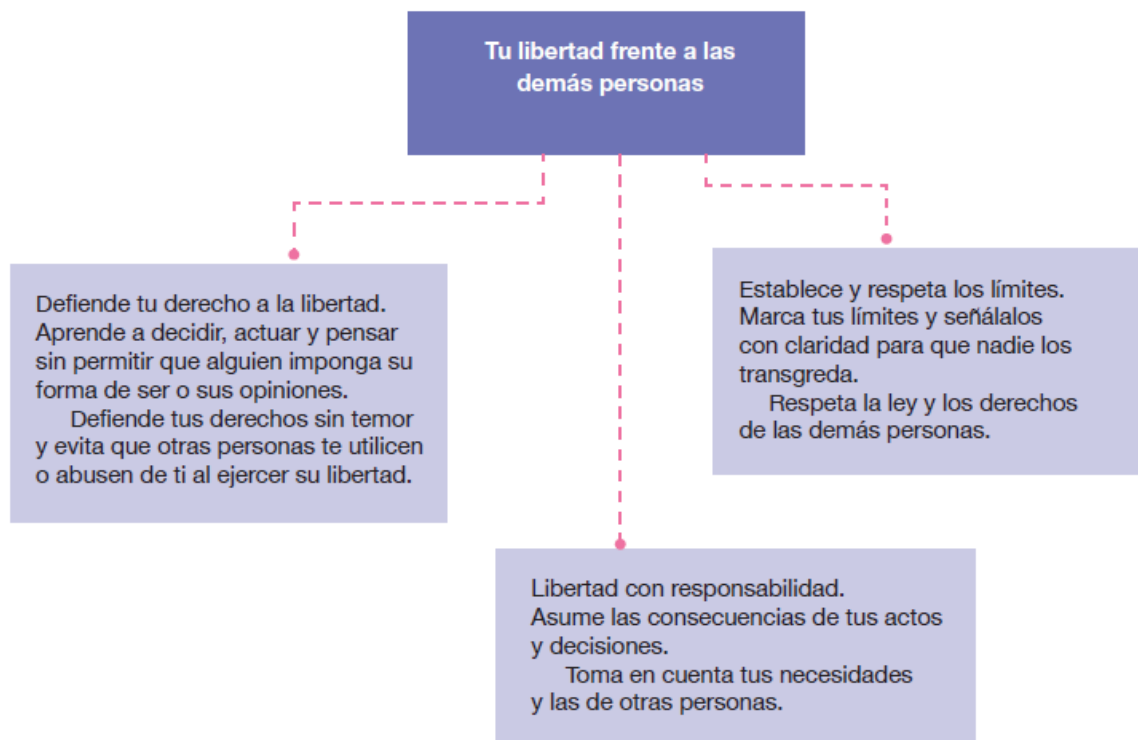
Tu libertad frente a las demás personas

Defiende tu derecho a la libertad. Aprende a decidir, actuar y pensar sin permitir que alguien imponga su forma de ser o sus opiniones.

Defiende tus derechos sin temor y evita que otras personas te utilicen o abusen de ti al ejercer su libertad.

Establece y respeta los límites. Marca tus límites y señálalos con claridad para que nadie los transgreda.

Respeta la ley y los derechos de las demás personas.

Libertad con responsabilidad. Asume las consecuencias de tus actos y decisiones.

Toma en cuenta tus necesidades y las de otras personas.